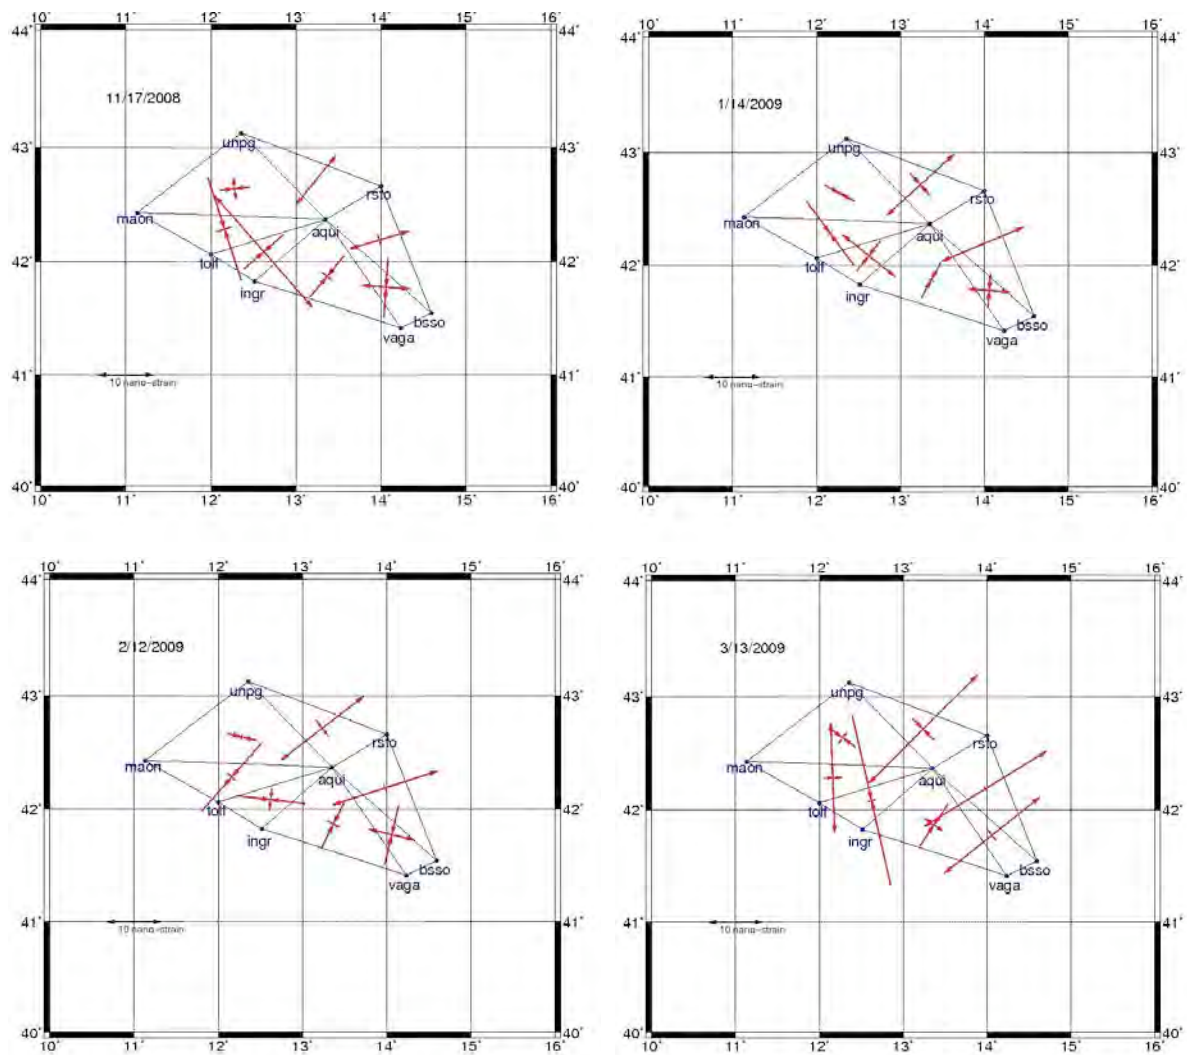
10° 11° 12° 13° 14° 15° 16°
44° 44°
11/17/2008
43° 43°
unpg
rsto
maon
aqui
42° 42°
tolf
ingr
bsso
vaga
41° 41°
10 nano-strain
40° 40°
10° 11° 12° 13° 14° 15° 16°

10° 11° 12° 13° 14° 15° 16°
44° 44°
1/14/2009
43° 43°
unpg
rsto
maon
aqui
42° 42°
tolf
ingr
bsso
vaga
41° 41°
10 nano-strain
40° 40°
10° 11° 12° 13° 14° 15° 16°

10° 11° 12° 13° 14° 15° 16°
44° 44°
2/12/2009
43° 43°
unpg
rsto
maon
aqui
42° 42°
tolf
ingr
bsso
vaga
41° 41°
10 nano-strain
40° 40°
10° 11° 12° 13° 14° 15° 16°

10° 11° 12° 13° 14° 15° 16°
44° 44°
3/13/2009
43° 43°
unpg
rsto
maon
aqui
42° 42°
tolf
ingr
bsso
vaga
41° 41°
10 nano-strain
40° 40°
10° 11° 12° 13° 14° 15° 16°